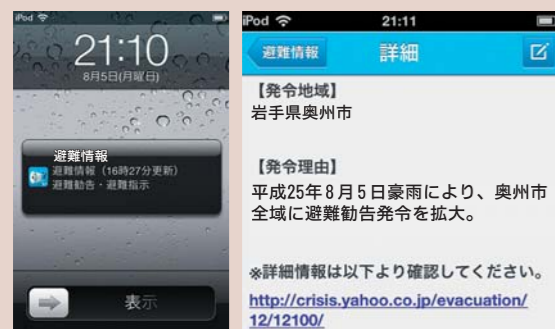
iPod
21:10
8月5日(月曜日)
避難情報
避難情報（16時27分更新）
避難勧告・避難指示
表示

iPod
21:11
避難情報
詳細

【発令地域】
岩手県奥州市

【発令理由】
平成25年8月5日豪雨により、奥州市全域に避難勧告発令を拡大。

※詳細情報は以下より確認してください。
http://crisis.yahoo.co.jp/evacuation/12/12100/